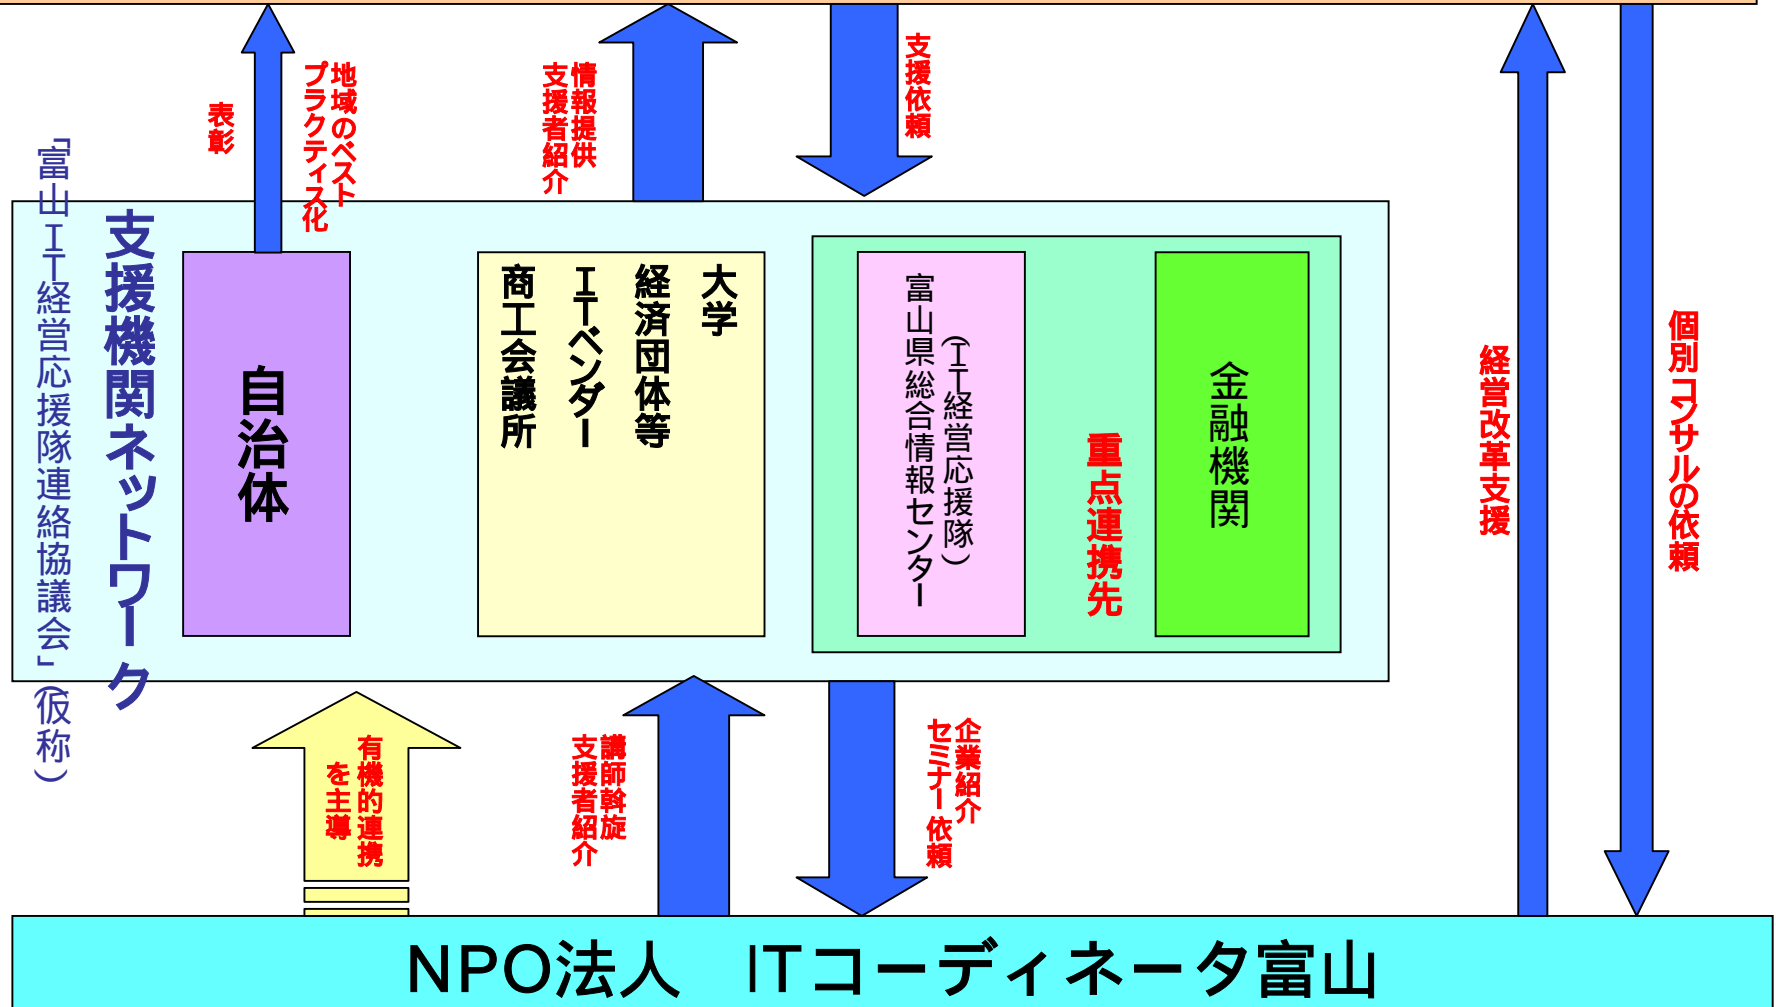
表彰

地域のベストプラクティス化

情報提供
支援者紹介

支援依頼

「富山IT経営応援隊連絡協議会」(仮称)

支援機関ネットワーク

自治体

大学
経済団体等
ITベンダー
商工会議所

富山県総合情報センター
(IT経営応援隊)

重点連携先

金融機関

経営改革支援

個別コンサルの依頼

有機的連携を主導

講師斡旋
支援者紹介

企業紹介
セミナー依頼

NPO法人　ITコーディネータ富山